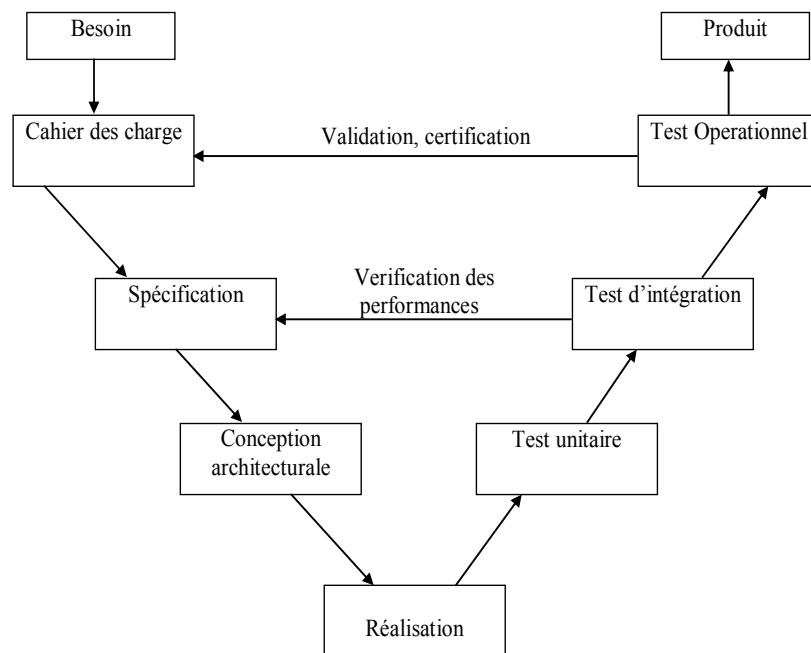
Besoin

Produit

Cahier des charge

Validation, certification

Test Operationnel

Verification des performances

Spécification

Test d'intégration

Conception architecturale

Test unitaire

Réalisation